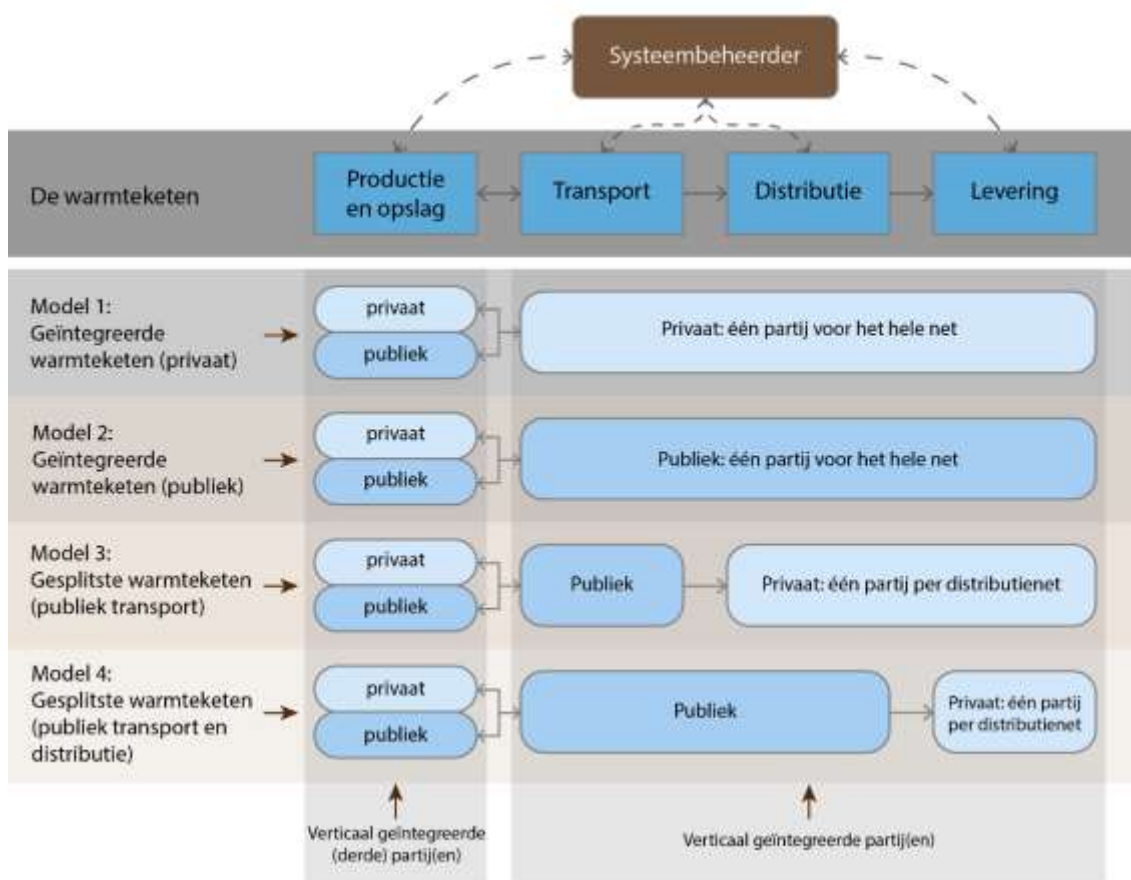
Systeembeheerder

De warmteketen

Productie en opslag

Transport

Distributie

Levering

Model 1: Geïntegreerde warmteketen (privaat)

privaat

publiek

Privaat: één partij voor het hele net

Model 2: Geïntegreerde warmteketen (publiek)

privaat

publiek

Publiek: één partij voor het hele net

Model 3: Gesplitste warmteketen (publiek transport)

privaat

publiek

Publiek

Privaat: één partij per distributienet

Model 4: Gesplitste warmteketen (publiek transport en distributie)

privaat

publiek

Publiek

Privaat: één partij per distributienet

Verticaal geïntegreerde (derde) partij(en)

Verticaal geïntegreerde partij(en)